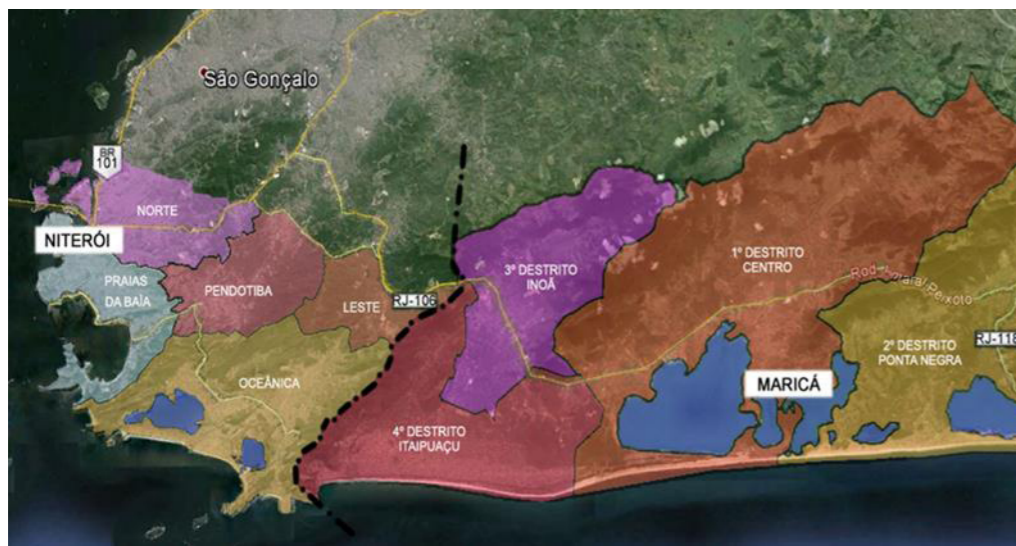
São Gonçalo

BR 101

NORTE

NITERÓI

PRAIAS DA BAÍA

PENDOTIBA

LESTE

RJ-106

3º DESTRITO INOÃ

1º DESTRITO CENTRO

Rod. Amaral Peixoto

RJ-118

2º DESTRITO PONTA NEGRA

MARICÁ

OCEÂNICA

4º DESTRITO ITAIPUAÇU